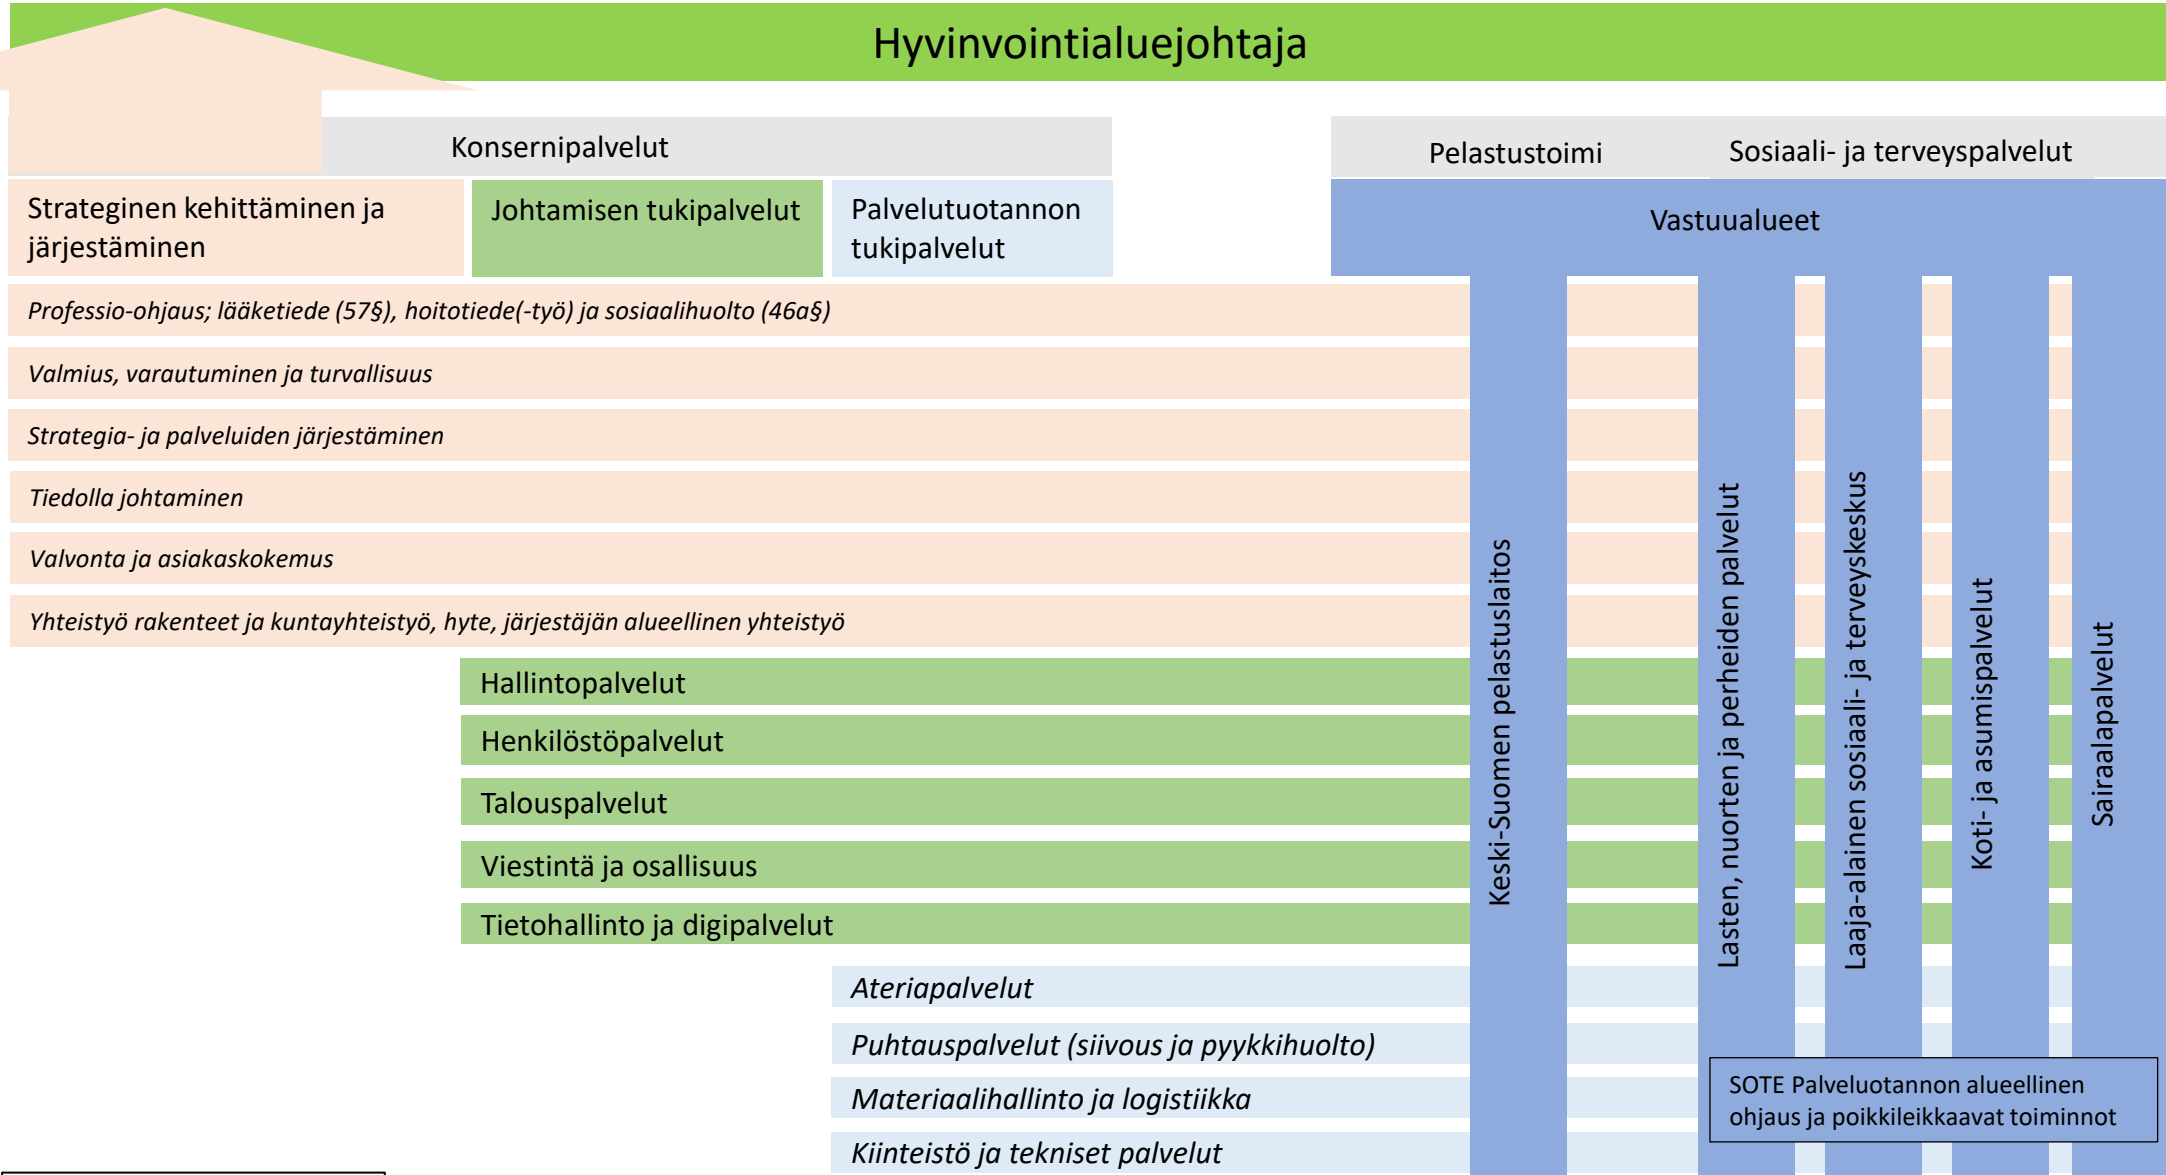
Hyvinvointialuejohtaja

Konsernipalvelut

Pelastustoimi

Sosiaali- ja terveyspalvelut

Strateginen kehittäminen ja järjestäminen

Johtamisen tukipalvelut

Palvelutuotannon tukipalvelut

Vastuualueet

*Professio-ohjaus; lääketiede (57§), hoitotiede(-työ) ja sosiaalihuolto (46a§)*

*Valmius, varautuminen ja turvallisuus*

*Strategia- ja palveluiden järjestäminen*

*Tiedolla johtaminen*

*Valvonta ja asiakaskokemus*

*Yhteistyö rakenteet ja kuntayhteistyö, hyte, järjestäjän alueellinen yhteistyö*

Hallintopalvelut

Henkilöstöpalvelut

Talouspalvelut

Viestintä ja osallisuus

Tietohallinto ja digipalvelut

*Ateriapalvelut*

*Puhtauspalvelut (siivous ja pyykkihuolto)*

*Materiaalihallinto ja logistiikka*

*Kiinteistö ja tekniset palvelut*

Keski-Suomen pelastuslaitos

Lasten, nuorten ja perheiden palvelut

Laaja-alainen sosiaali- ja terveyskeskus

Koti- ja asumispalvelut

Sairaalapalvelut

SOTE Palveluotannon alueellinen ohjaus ja poikkileikkaavat toiminnot